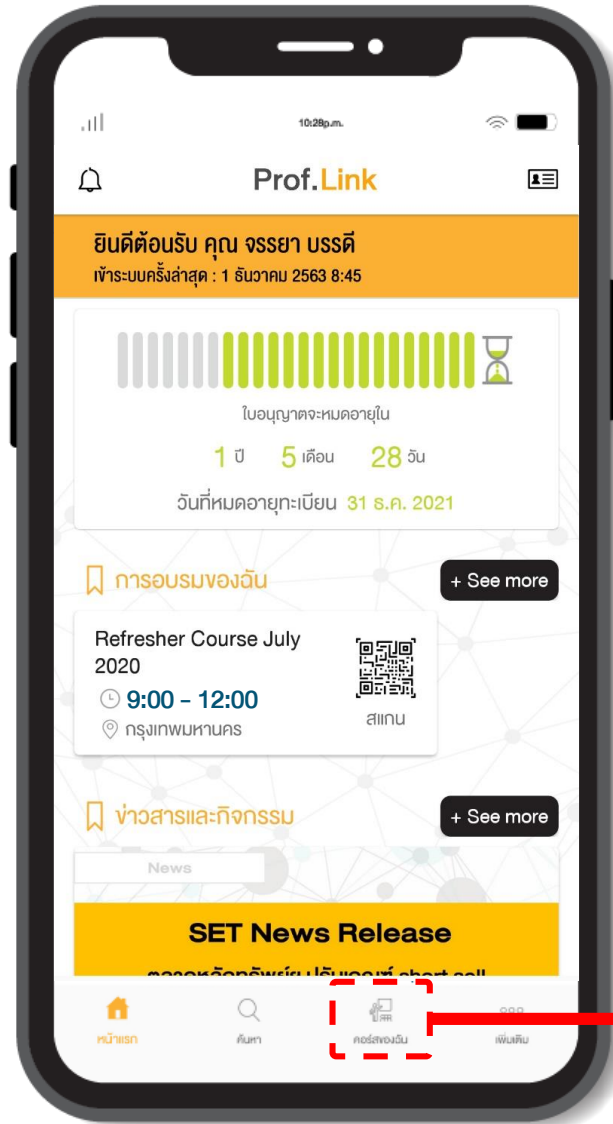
10:28p.m.

Prof.Link

ยินดีต้อนรับ คุณ จรรยา บรรดี
เข้าระบบครั้งล่าสุด : 1 ธันวาคม 2563 8:45

ใบอนุญาตจะหมดอายุใน
1 ปี 5 เดือน 28 วัน
วันที่หมดอายุทะเบียน 31 ธ.ค. 2021

การอบรมของฉัน
+ See more

Refresher Course July 2020
9:00 - 12:00
กรุงเทพมหานคร
สแกน

ข่าวสารและกิจกรรม
+ See more

News

SET News Release
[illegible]

หน้าแรก
ค้นหา
คอร์สของฉัน
เพิ่มเติม